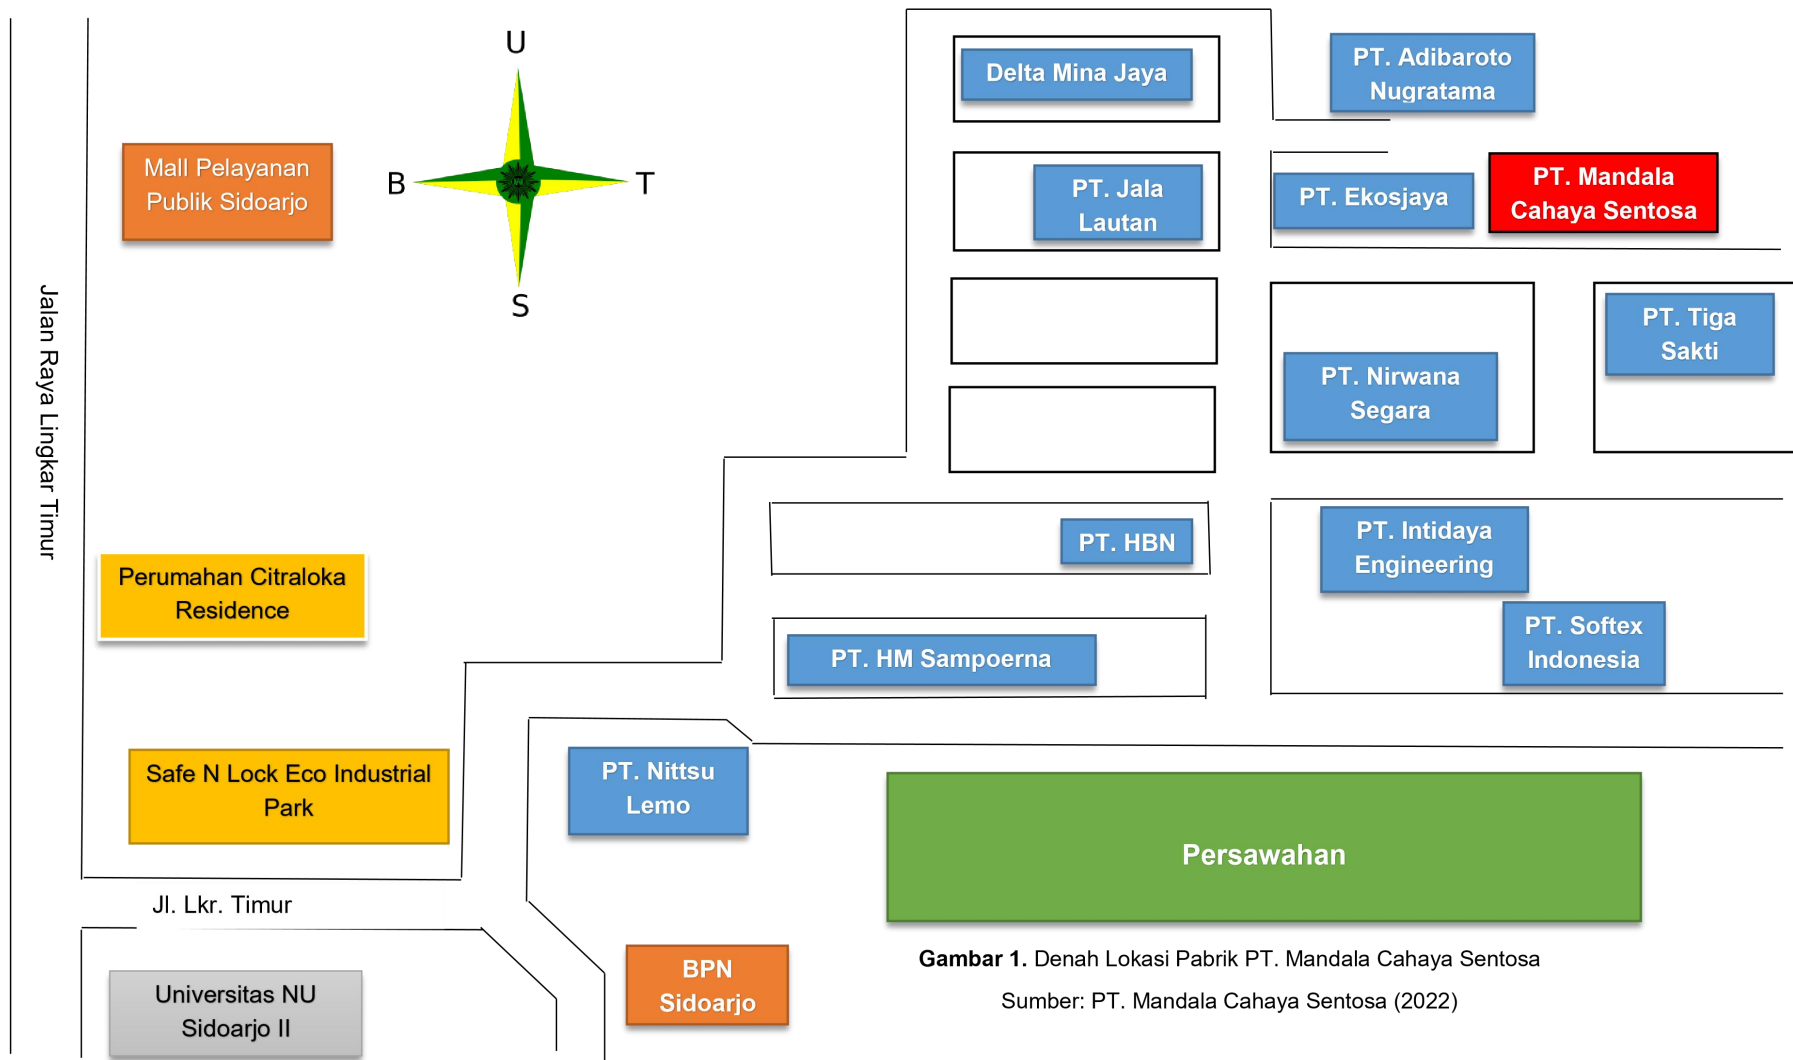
U

B

T

S

Jalan Raya Lingkar Timur

Mall Pelayanan Publik Sidoarjo

Delta Mina Jaya

PT. Adibaroto Nugratama

PT. Jala Lautan

PT. Ekosjaya

PT. Mandala Cahaya Sentosa

PT. Tiga Sakti

PT. Nirwana Segara

PT. HBN

PT. Intidaya Engineering

PT. Softex Indonesia

PT. HM Sampoerna

Perumahan Citraloka Residence

Safe N Lock Eco Industrial Park

PT. Nittsu Lemo

Persawahan

Jl. Lkr. Timur

Universitas NU Sidoarjo II

BPN Sidoarjo

**Gambar 1.** Denah Lokasi Pabrik PT. Mandala Cahaya Sentosa

Sumber: PT. Mandala Cahaya Sentosa (2022)